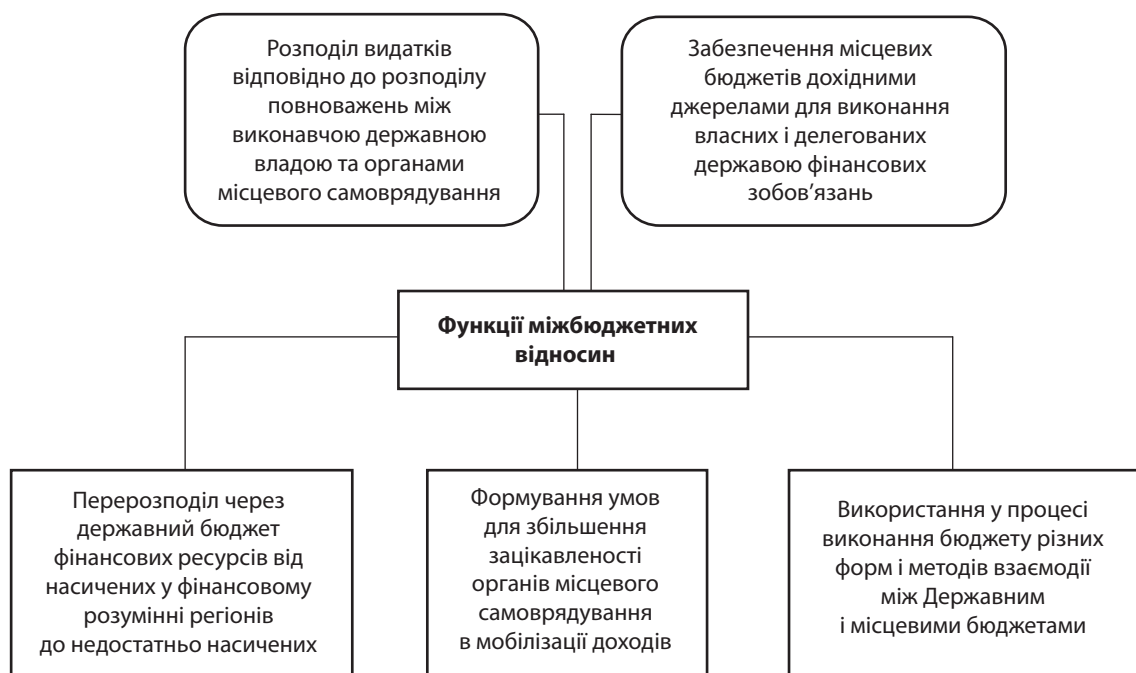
Розподіл видатків відповідно до розподілу повноважень між виконавчою державною владою та органами місцевого самоврядування

Забезпечення місцевих бюджетів дохідними джерелами для виконання власних і делегованих державою фінансових зобов'язань

**Функції міжбюджетних відносин**

Перерозподіл через державний бюджет фінансових ресурсів від насичених у фінансовому розумінні регіонів до недостатньо насичених

Формування умов для збільшення зацікавленості органів місцевого самоврядування в мобілізації доходів

Використання у процесі виконання бюджету різних форм і методів взаємодії між Державним і місцевими бюджетами